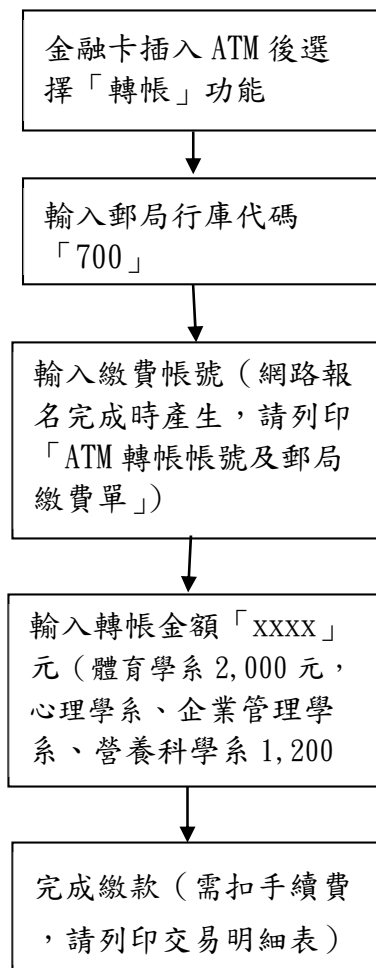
金融卡插入 ATM 後選擇「轉帳」功能

輸入郵局行庫代碼「700」

輸入繳費帳號（網路報名完成時產生，請列印「ATM 轉帳帳號及郵局繳費單」）

輸入轉帳金額「XXXX」元（體育學系 2,000 元，心理學系、企業管理學系、營養科學系 1,200

完成繳款（需扣手續費，請列印交易明細表）